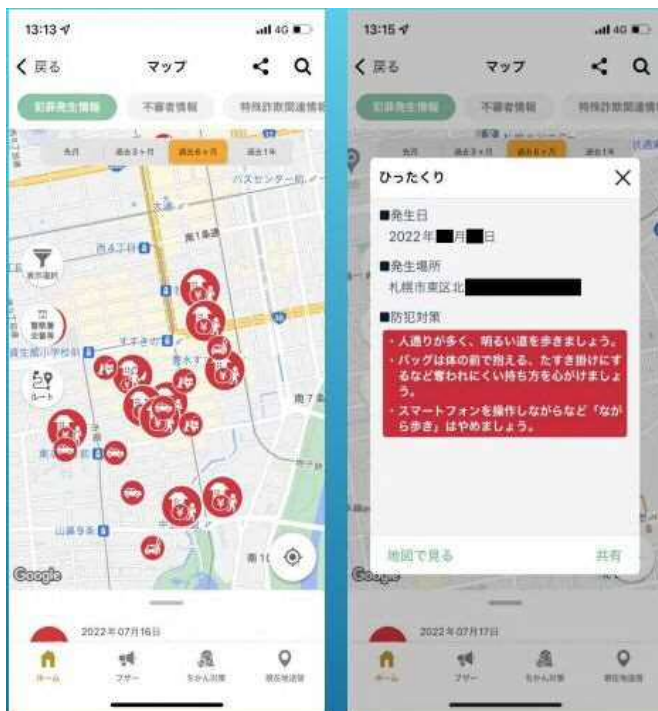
13:13 4G

< 戻る マップ

犯罪発生情報 不審者情報 特殊詐欺関連情報

当月 過去3ヶ月 過去6ヶ月 過去1年

バスセンター前

大通

西4丁目

表示選択

警察署交番等

ルート

すすきの

資生館小学校前

豊水すすきの

南1条通

南7条

山鼻9条

南10

Google

2022年07月16日

ホーム ブザー ちかん対策 現在地追跡

13:15 4G

< 戻る マップ

犯罪発生情報 不審者情報 特殊詐欺関連情報

当月 過去3ヶ月 過去6ヶ月 過去1年

ひったくり

■発生日
2022年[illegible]月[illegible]日

■発生場所
札幌市東区北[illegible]

■防犯対策
・人通りが多く、明るい道を歩きましょう。
・バッグは体の前で抱える、たすき掛けにするなど奪われにくい持ち方を心がけましょう。
・スマートフォンを操作しながらなど「ながら歩き」はやめましょう。

地図で見る 共有

Google

2022年07月17日

ホーム ブザー ちかん対策 現在地追跡